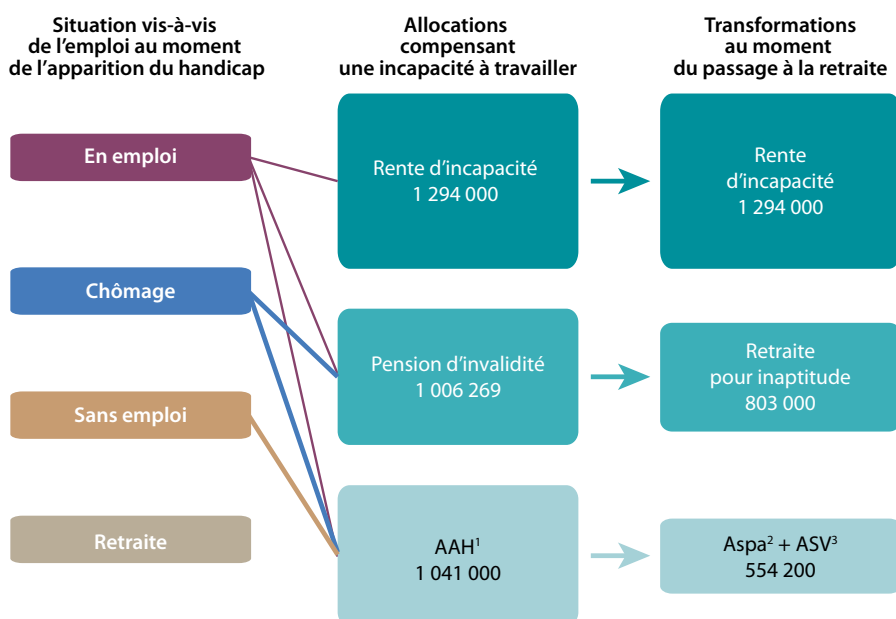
Situation vis-à-vis de l'emploi au moment de l'apparition du handicap

Allocations compensant une incapacité à travailler

Transformations au moment du passage à la retraite

En emploi

Chômage

Sans emploi

Retraite

Rente d'incapacité
1 294 000

Pension d'invalidité
1 006 269

AAH$^1$
1 041 000

Rente d'incapacité
1 294 000

Retraite pour inaptitude
803 000

Aspa$^2$ + ASV$^3$
554 200